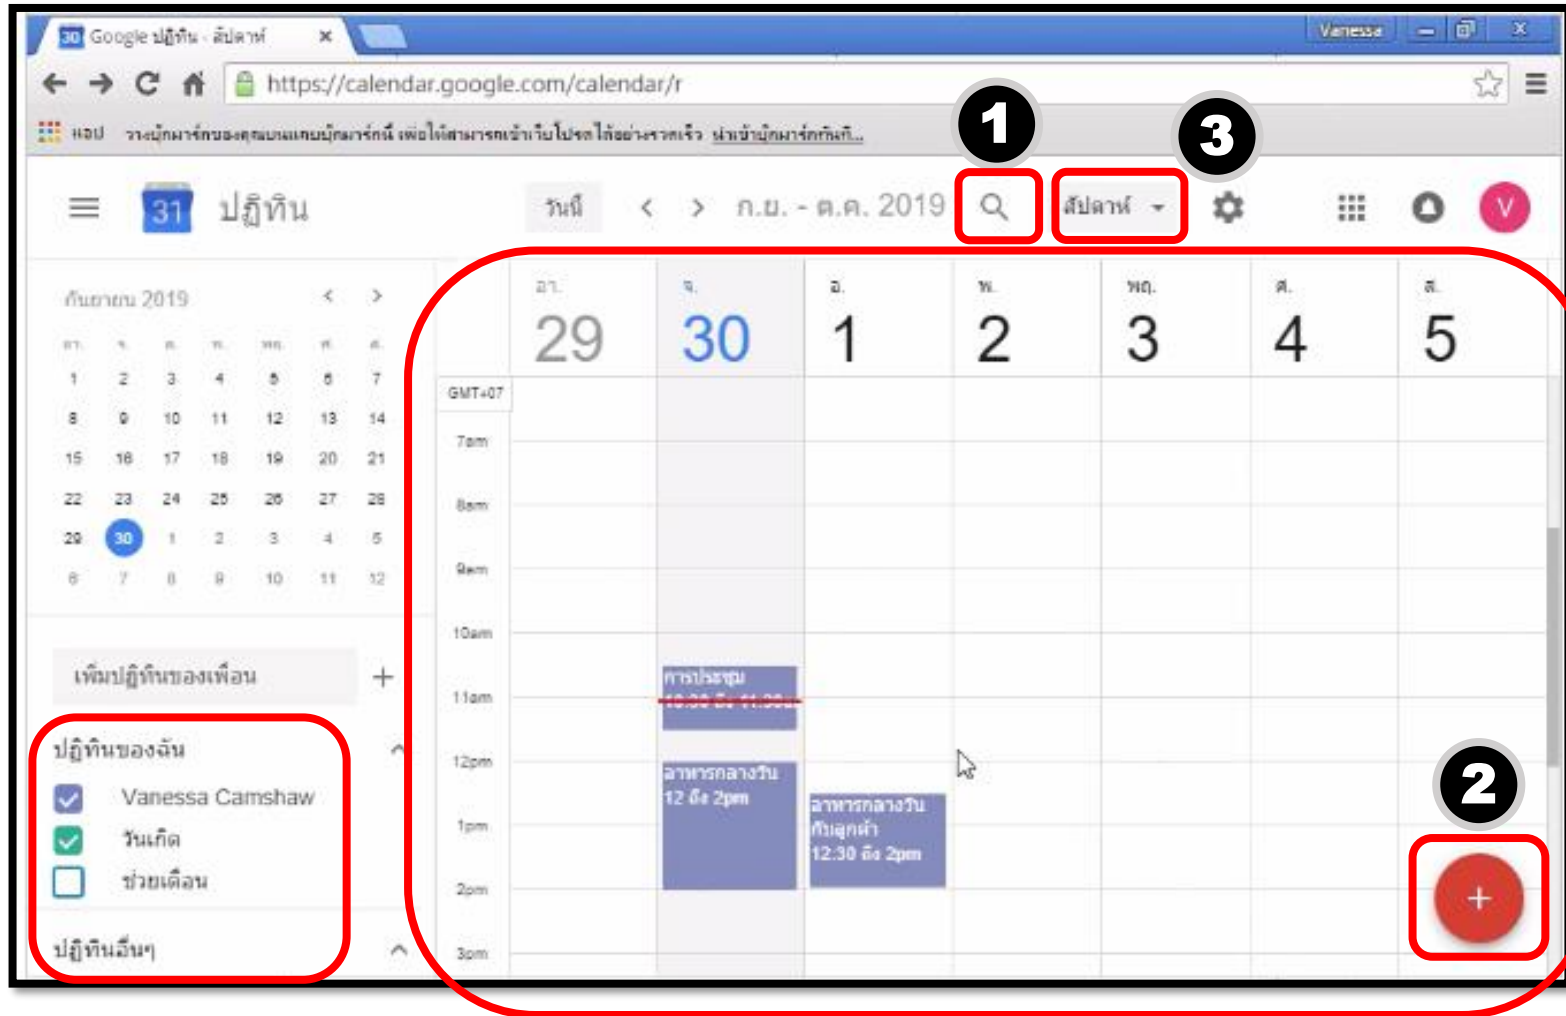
30 Google ปฏิทิน - สัปดาห์ ×

Vanessa

https://calendar.google.com/calendar/r

แอป วางบุ๊กมาร์กของคุณบนแถบบุ๊กมาร์กนี้ เพื่อให้สามารถเข้าเว็บไซต์ได้อย่างรวดเร็ว นำเข้าบุ๊กมาร์กทันที...

1

3

31 ปฏิทิน

วันนี้ < > ก.ย. - ต.ค. 2019

สัปดาห์

V

กันยายน 2019

| อา. | จ. | อ. | พ. | พฤ. | ศ. | ส. |
|---|---|---|---|---|---|---|
| 1 | 2 | 3 | 4 | 5 | 6 | 7 |
| 8 | 9 | 10 | 11 | 12 | 13 | 14 |
| 15 | 16 | 17 | 18 | 19 | 20 | 21 |
| 22 | 23 | 24 | 25 | 26 | 27 | 28 |
| 29 | 30 | 1 | 2 | 3 | 4 | 5 |
| 6 | 7 | 8 | 9 | 10 | 11 | 12 |

เพิ่มปฏิทินของเพื่อน +

ปฏิทินของฉัน

Vanessa Camshaw

วันเกิด

ช่วยเตือน

ปฏิทินอื่นๆ

อา. 29

จ. 30

อ. 1

พ. 2

พฤ. 3

ศ. 4

ส. 5

GMT+07

7am

8am

9am

10am

11am

12pm

1pm

2pm

3pm

การประชุม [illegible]

อาหารกลางวัน 12 ถึง 2pm

อาหารกลางวันกับลูกค้า 12:30 ถึง 2pm

2

+